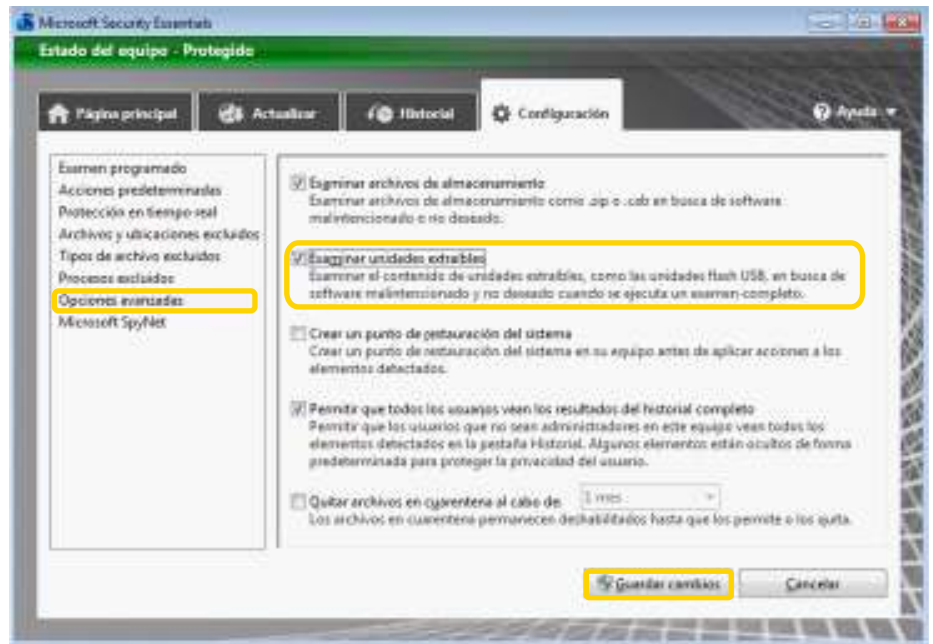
Microsoft Security Essentials

Estado del equipo - Protegido

Página principal
Actualizar
Historial
Configuración
Ayuda

Examen programado
Acciones predeterminadas
Protección en tiempo real
Archivos y ubicaciones excluidos
Tipos de archivo excluidos
Procesos excluidos
Opciones avanzadas
Microsoft SpyNet

Examinar archivos de almacenamiento
Examinar archivos de almacenamiento como .zip o .cab en busca de software malintencionado o no deseado.

Examinar unidades extraíbles
Examinar el contenido de unidades extraíbles, como las unidades flash USB, en busca de software malintencionado y no deseado cuando se ejecuta un examen completo.

Crear un punto de restauración del sistema
Crear un punto de restauración del sistema en su equipo antes de aplicar acciones a los elementos detectados.

Permitir que todos los usuarios vean los resultados del historial completo
Permitir que los usuarios que no sean administradores en este equipo vean todos los elementos detectados en la pestaña Historial. Algunos elementos están ocultos de forma predeterminada para proteger la privacidad del usuario.

Quitar archivos en cuarentena al cabo de: 1 mes
Los archivos en cuarentena permanecen deshabilitados hasta que los permite o los quita.

Guardar cambios
Cancelar